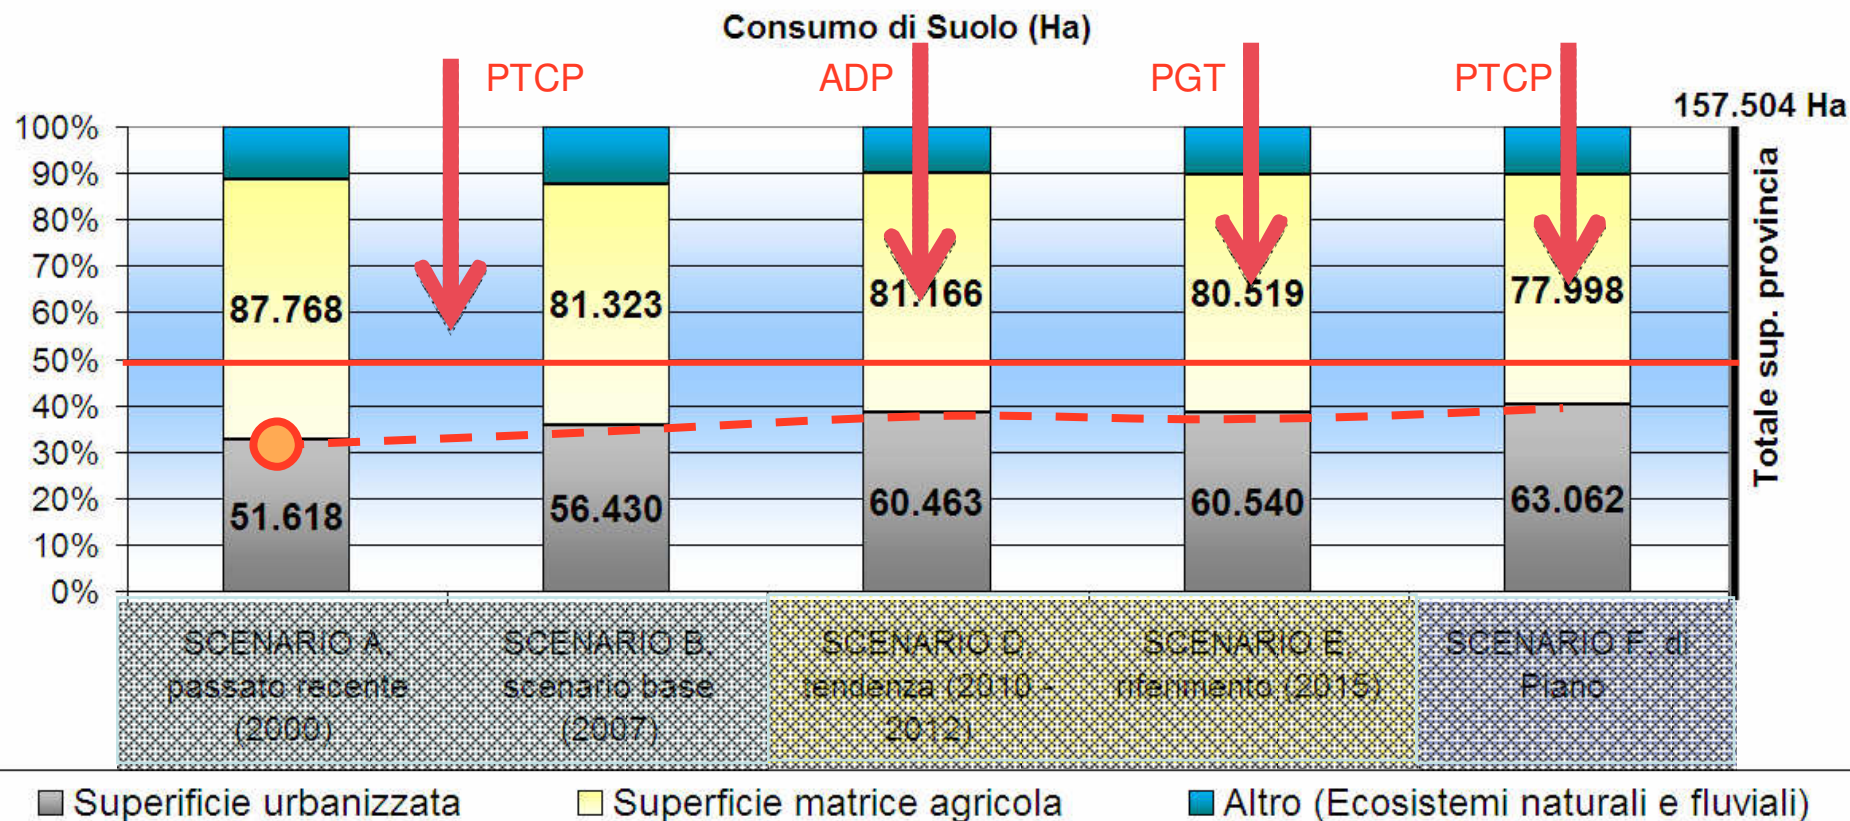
Consumo di Suolo (Ha)

PTCP
ADP
PGT
PTCP

157.504 Ha

Totale sup. provincia

100%
90%
80%
70%
60%
50%
40%
30%
20%
10%
0%

87.768
81.323
81.166
80.519
77.998

51.618
56.430
60.463
60.540
63.062

SCENARIO A. passato recente (2000)
SCENARIO B. scenario base (2007)
SCENARIO C. tendenza (2010 - 2012)
SCENARIO E. riferimento (2015)
SCENARIO F. di Piano

Superificie urbanizzata
Superficie matrice agricola
Altro (Ecosistemi naturali e fluviali)